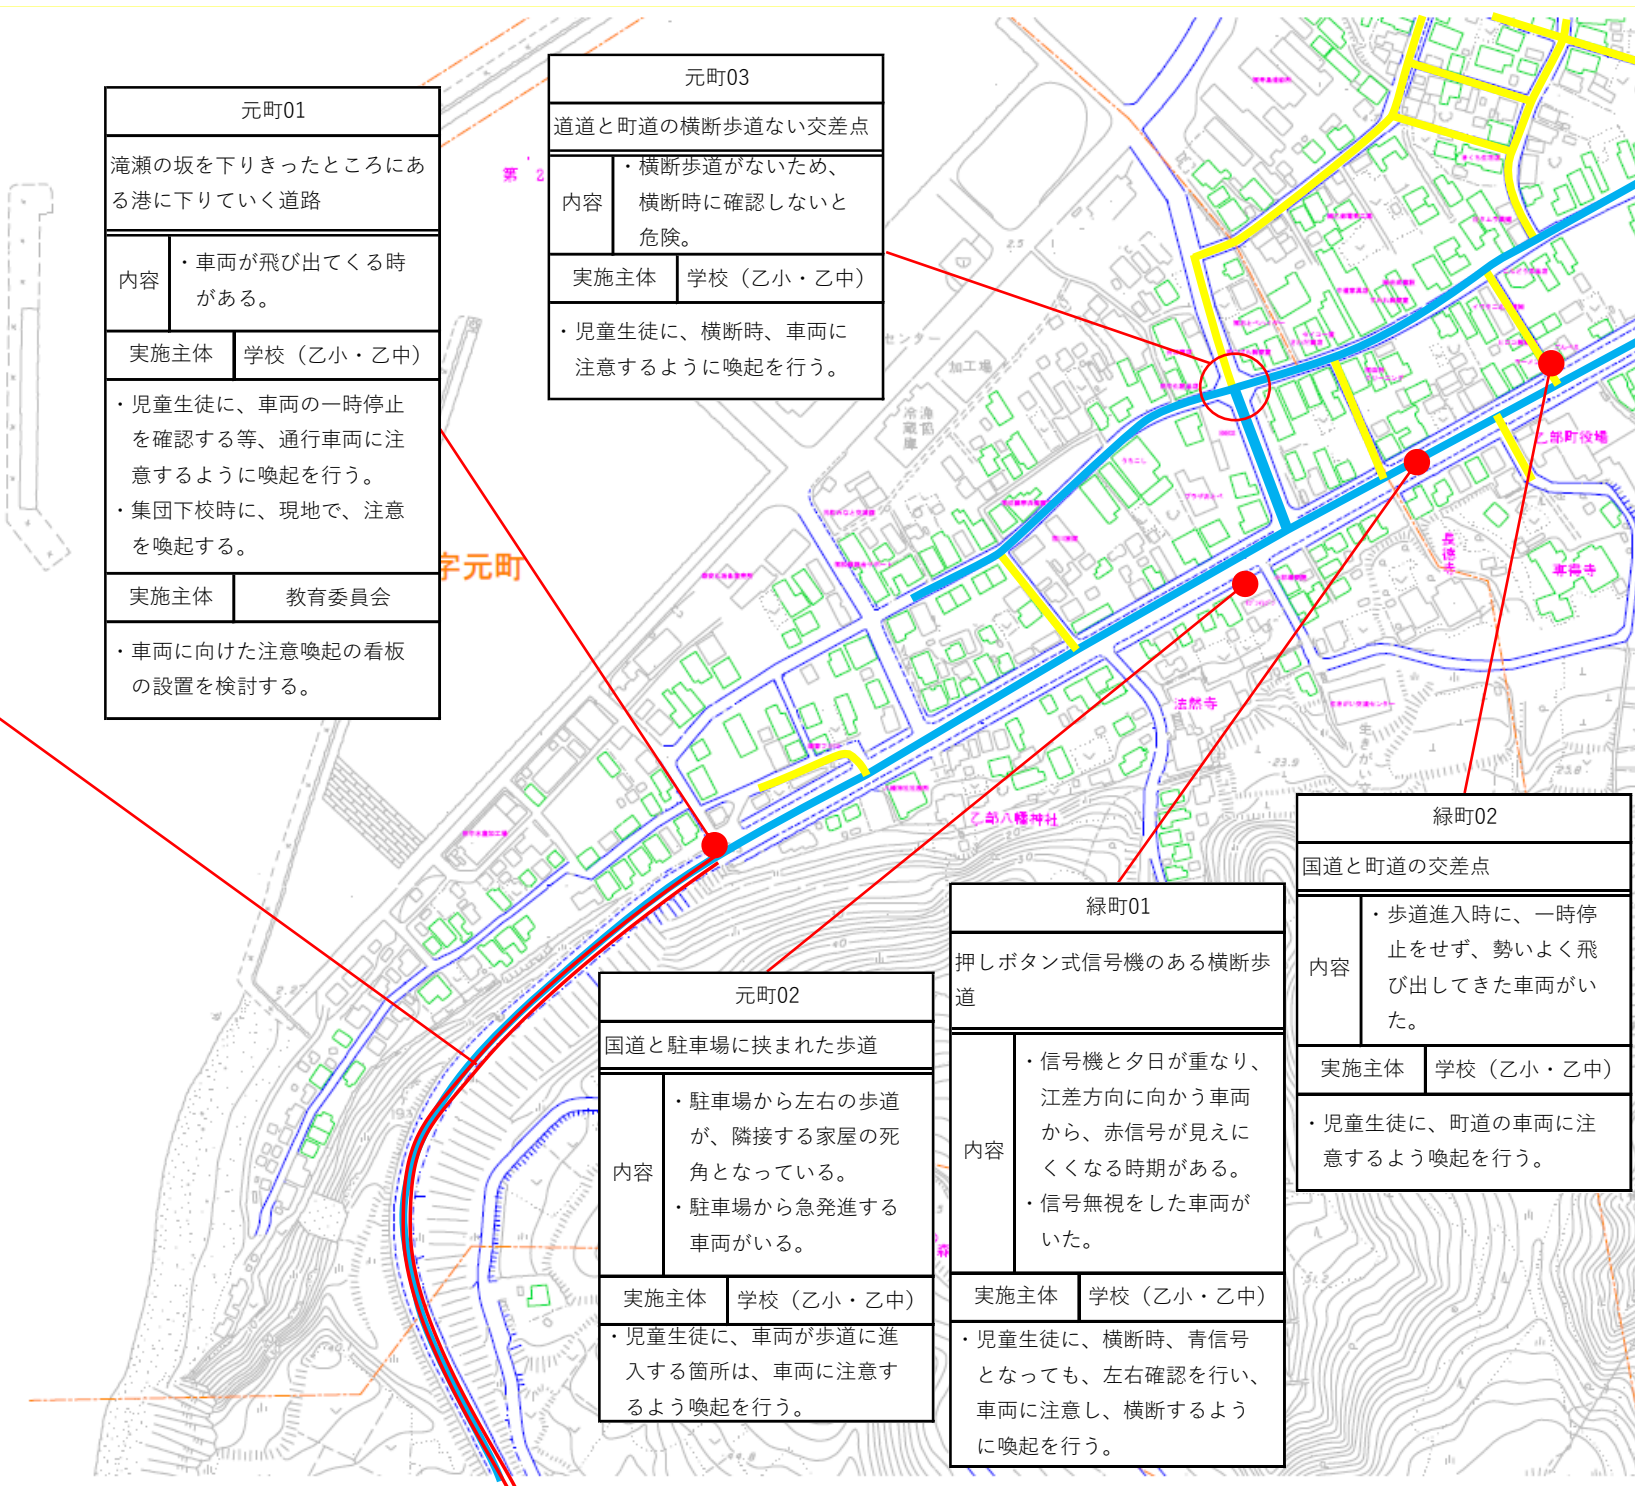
元町01

滝瀬の坂を下りきったところにある港に下りていく道路

| 内容 | ・車両が飛び出てくる時がある。 |
|---|---|
| 実施主体 | 学校（乙小・乙中） |

・児童生徒に、車両の一時停止を確認する等、通行車両に注意するように喚起を行う。
・集団下校時に、現地で、注意を喚起する。

| 実施主体 | 教育委員会 |
|---|---|

・車両に向けた注意喚起の看板の設置を検討する。

元町03

道道と町道の横断歩道ない交差点

| 内容 | ・横断歩道がないため、横断時に確認しないと危険。 |
|---|---|
| 実施主体 | 学校（乙小・乙中） |

・児童生徒に、横断時、車両に注意するように喚起を行う。

字元町

加工場

冷蔵庫

乙部町役場

法然寺

乙部八幡神社

緑町02

国道と町道の交差点

| 内容 | ・歩道進入時に、一時停止をせず、勢いよく飛び出してきた車両がいた。 |
|---|---|
| 実施主体 | 学校（乙小・乙中） |

・児童生徒に、町道の車両に注意するよう喚起を行う。

緑町01

押しボタン式信号機のある横断歩道

| 内容 | ・信号機と夕日が重なり、江差方向に向かう車両から、赤信号が見えにくくなる時期がある。 ・信号無視をした車両がいた。 |
|---|---|
| 実施主体 | 学校（乙小・乙中） |

・児童生徒に、横断時、青信号となっても、左右確認を行い、車両に注意し、横断するように喚起を行う。

元町02

国道と駐車場に挟まれた歩道

| 内容 | ・駐車場から左右の歩道が、隣接する家屋の死角となっている。 ・駐車場から急発進する車両がいる。 |
|---|---|
| 実施主体 | 学校（乙小・乙中） |

・児童生徒に、車両が歩道に進入する箇所は、車両に注意するよう喚起を行う。